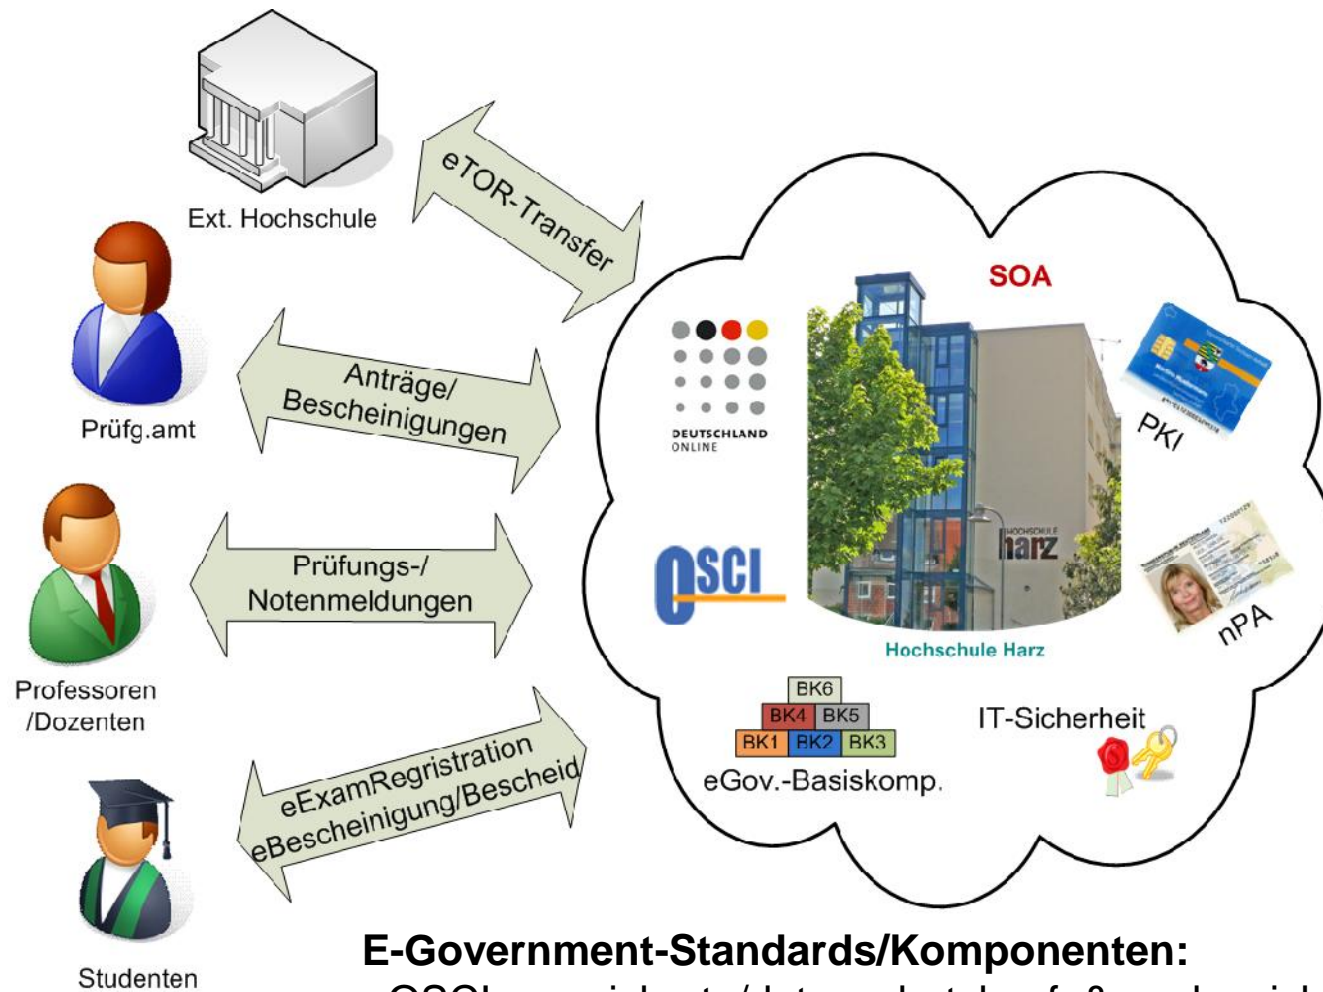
Ext. Hochschule

eTOR-Transfer

Prüfg.amt

Anträge/
Bescheinigungen

Professoren
/Dozenten

Prüfungs-/
Notenmeldungen

Studenten

eExamRegristration
eBescheinigung/Bescheid

SOA

DEUTSCHLAND ONLINE

OSCI

HOCHSCHULE harz

Hochschule Harz

PKI

nPA

BK6
BK4 BK5
BK1 BK2 BK3
eGov.-Basiskomp.

IT-Sicherheit

E-Government-Standards/Komponenten:

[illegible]